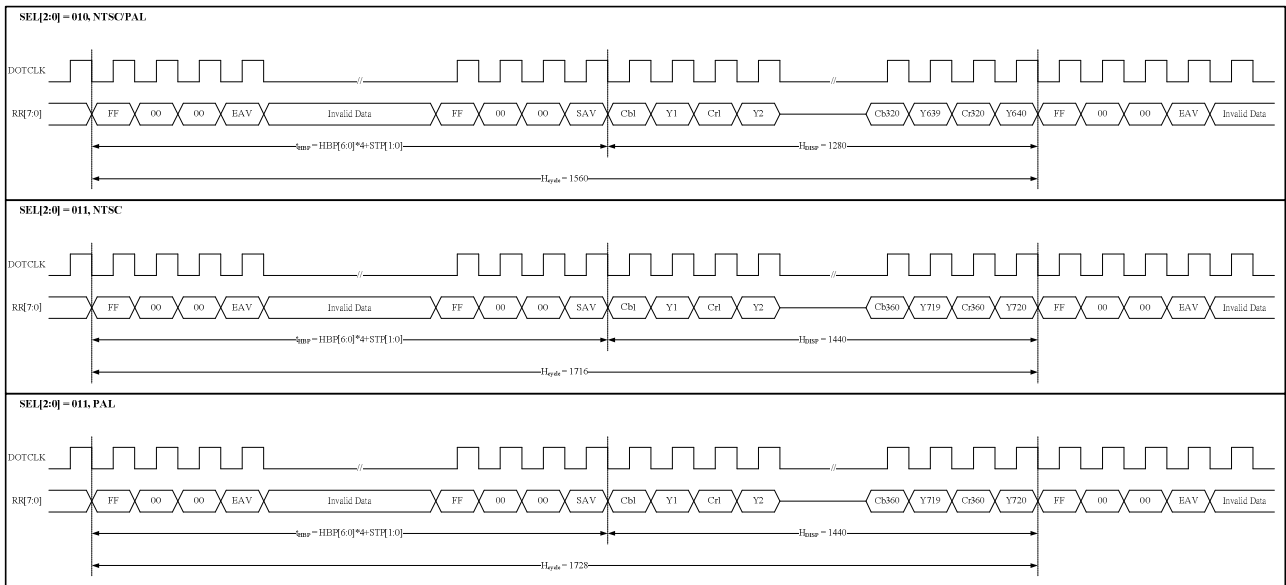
SEL[2:0] = 010, NTSC/PAL

DOTCLK

//

//

RR[7:0]

FF 00 00 EAV Invalid Data FF 00 00 SAV Cb1 Y1 Cr1 Y2 Cb320 Y639 Cr320 Y640 FF 00 00 EAV Invalid Data

$t_{HBP}$ = HBP[6:0]*4+STP[1:0]

$H_{DISP}$ = 1280

$H_{cycle}$ = 1560

SEL[2:0] = 011, NTSC

DOTCLK

//

//

RR[7:0]

FF 00 00 EAV Invalid Data FF 00 00 SAV Cb1 Y1 Cr1 Y2 Cb360 Y719 Cr360 Y720 FF 00 00 EAV Invalid Data

$t_{HBP}$ = HBP[6:0]*4+STP[1:0]

$H_{DISP}$ = 1440

$H_{cycle}$ = 1716

SEL[2:0] = 011, PAL

DOTCLK

//

//

RR[7:0]

FF 00 00 EAV Invalid Data FF 00 00 SAV Cb1 Y1 Cr1 Y2 Cb360 Y719 Cr360 Y720 FF 00 00 EAV Invalid Data

$t_{HBP}$ = HBP[6:0]*4+STP[1:0]

$H_{DISP}$ = 1440

$H_{cycle}$ = 1728